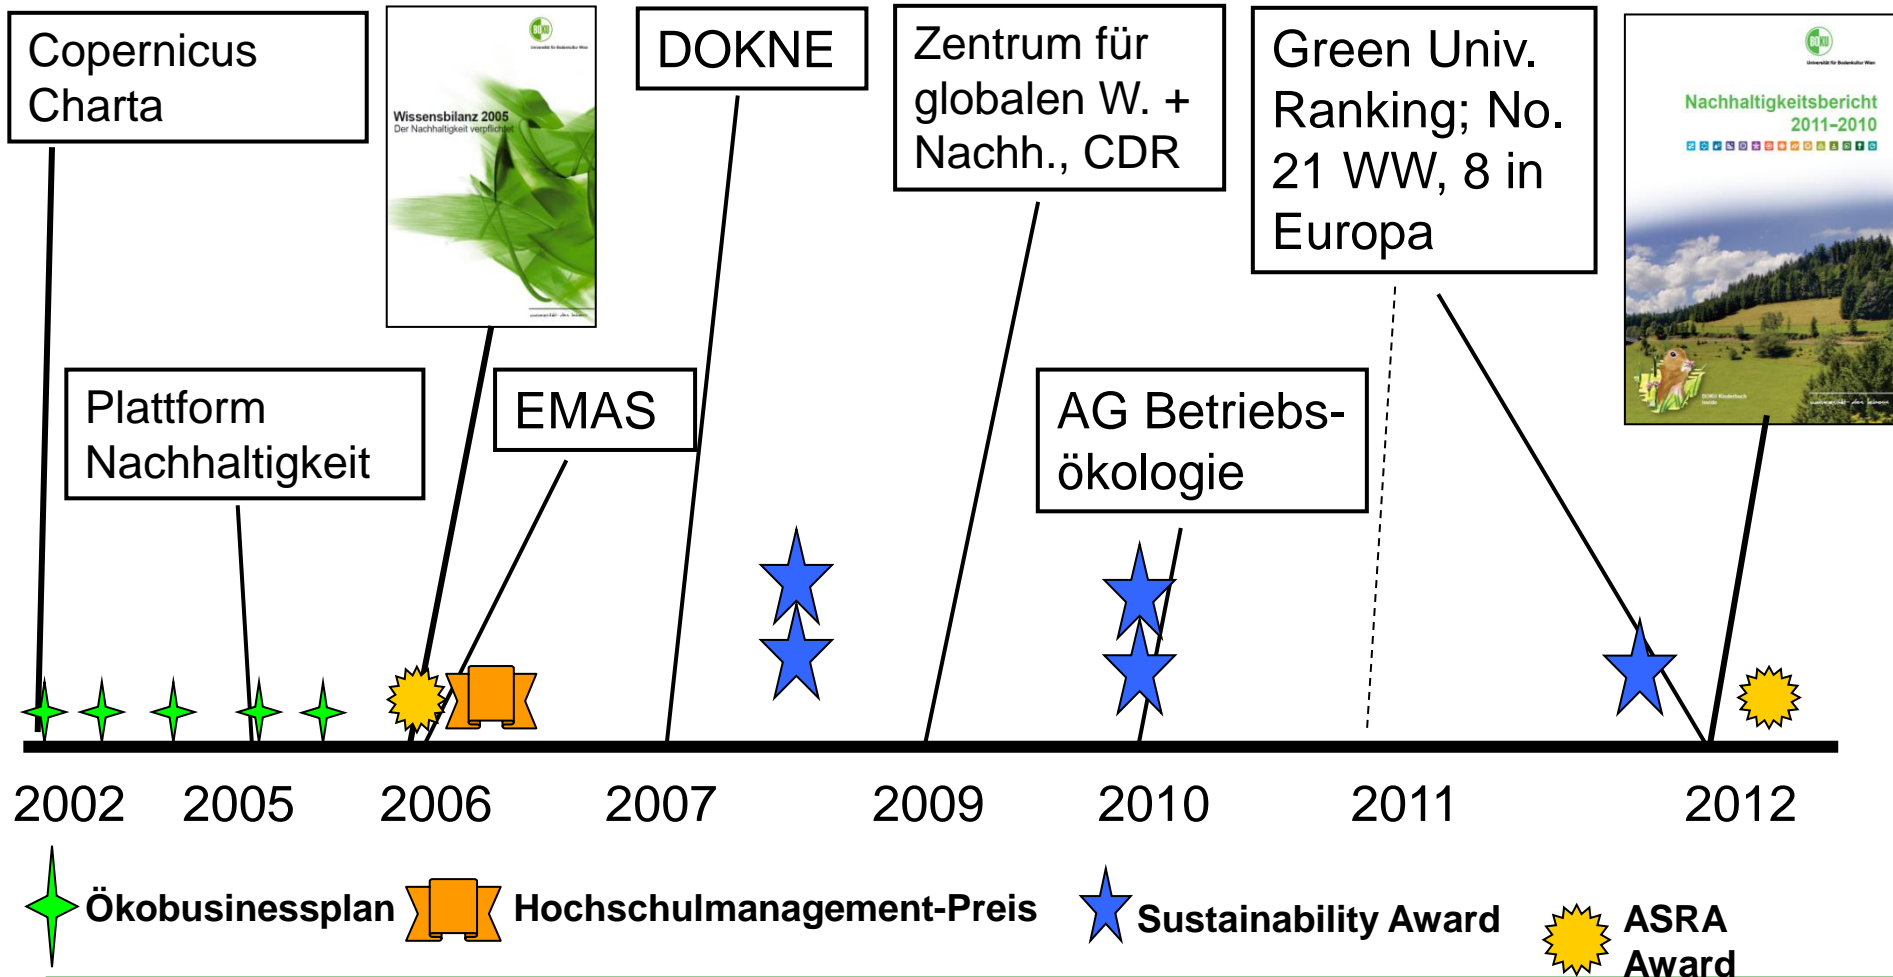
Copernicus Charta

Wissensbilanz 2005
Der Nachhaltigkeit verpflichtet

DOKNE

Zentrum für globalen W. + Nachh., CDR

Green Univ. Ranking; No. 21 WW, 8 in Europa

Nachhaltigkeitsbericht 2011–2010

Plattform Nachhaltigkeit

EMAS

AG Betriebsökologie

2002 2005 2006 2007 2009 2010 2011 2012

Ökobusinessplan Hochschulmanagement-Preis Sustainability Award ASRA Award